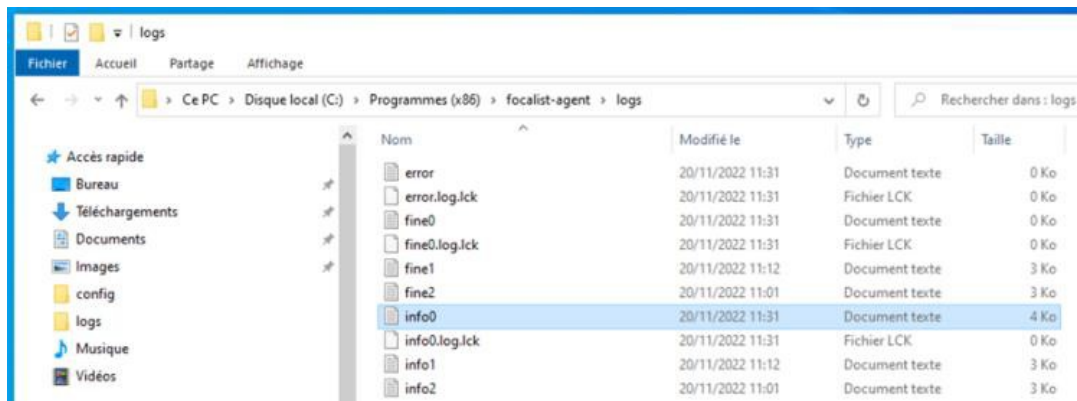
logs

Fichier Accueil Partage Affichage

Ce PC > Disque local (C:) > Programmes (x86) > focalist-agent > logs

Rechercher dans : logs

Accès rapide
Bureau
Téléchargements
Documents
Images
config
logs
Musique
Vidéos

| Nom | Modifié le | Type | Taille |
|---|---|---|---|
| error | 20/11/2022 11:31 | Document texte | 0 Ko |
| error.log.lck | 20/11/2022 11:31 | Fichier LCK | 0 Ko |
| fine0 | 20/11/2022 11:31 | Document texte | 0 Ko |
| fine0.log.lck | 20/11/2022 11:31 | Fichier LCK | 0 Ko |
| fine1 | 20/11/2022 11:12 | Document texte | 3 Ko |
| fine2 | 20/11/2022 11:01 | Document texte | 3 Ko |
| info0 | 20/11/2022 11:31 | Document texte | 4 Ko |
| info0.log.lck | 20/11/2022 11:31 | Fichier LCK | 0 Ko |
| info1 | 20/11/2022 11:12 | Document texte | 3 Ko |
| info2 | 20/11/2022 11:01 | Document texte | 3 Ko |